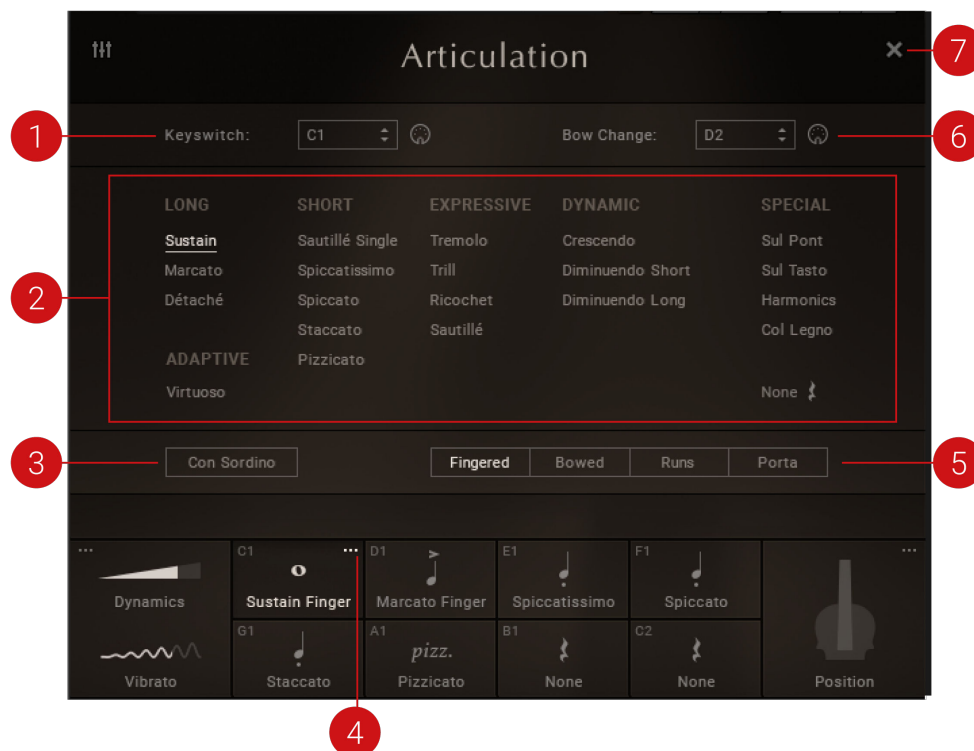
Articulation

1 Keyswitch: C1

Bow Change: D2 6

7

2

LONG
Sustain
Marcato
Détaché

ADAPTIVE
Virtuoso

SHORT
Sautillé Single
Spiccatissimo
Spiccato
Staccato
Pizzicato

EXPRESSIVE
Tremolo
Trill
Ricochet
Sautillé

DYNAMIC
Crescendo
Diminuendo Short
Diminuendo Long

SPECIAL
Sul Pont
Sul Tasto
Harmonics
Col Legno

None

3 Con Sordino

Fingered | Bowed | Runs | Porta 5

Dynamics

Vibrato

C1 Sustain Finger

G1 Staccato

D1 Marcato Finger

A1 pizz. Pizzicato

E1 Spiccatissimo

B1 None

F1 Spiccato

C2 None

Position

4